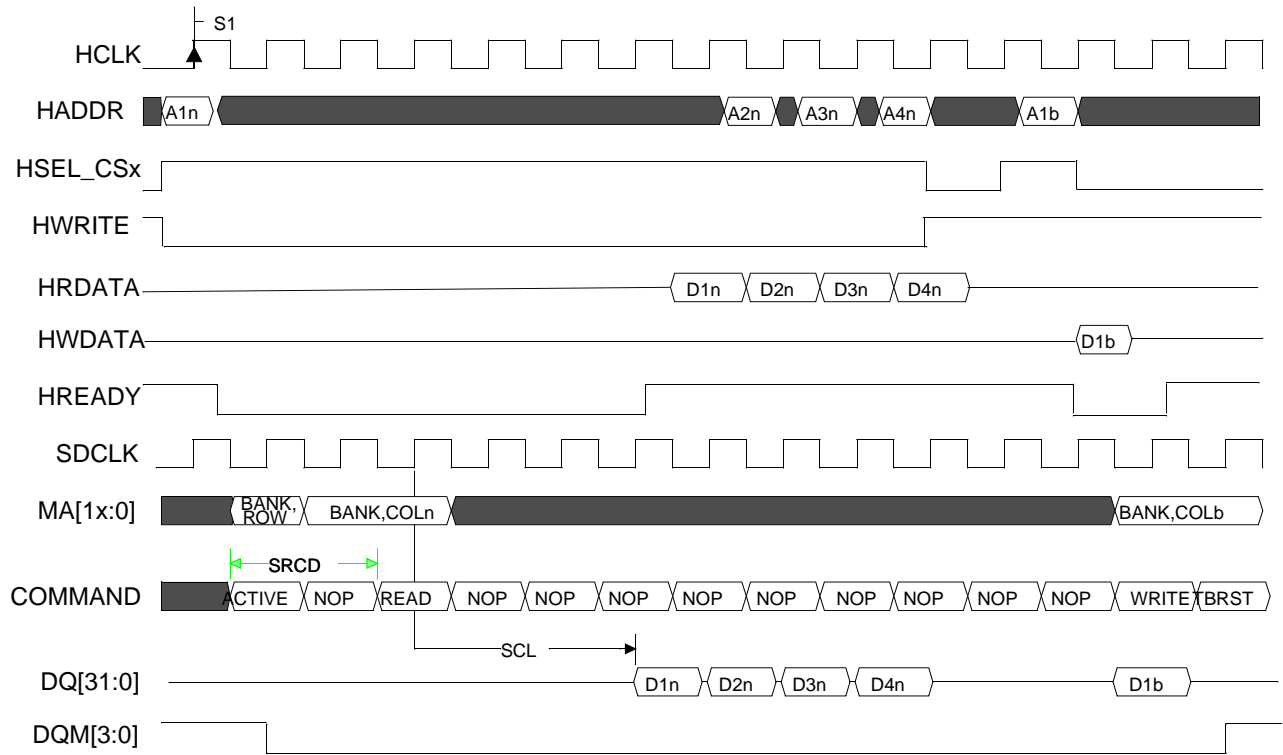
S1

HCLK

HADDR A1n A2n A3n A4n A1b

HSEL_CSx

HWRITE

HRDATA D1n D2n D3n D4n

HWDATA D1b

HREADY

SDCLK

MA[1x:0] BANK, ROW BANK,COLn BANK,COLb

SRCD

COMMAND ACTIVE NOP READ NOP NOP NOP NOP NOP NOP NOP NOP NOP WRITE TBRST

SCL

DQ[31:0] D1n D2n D3n D4n D1b

DQM[3:0]